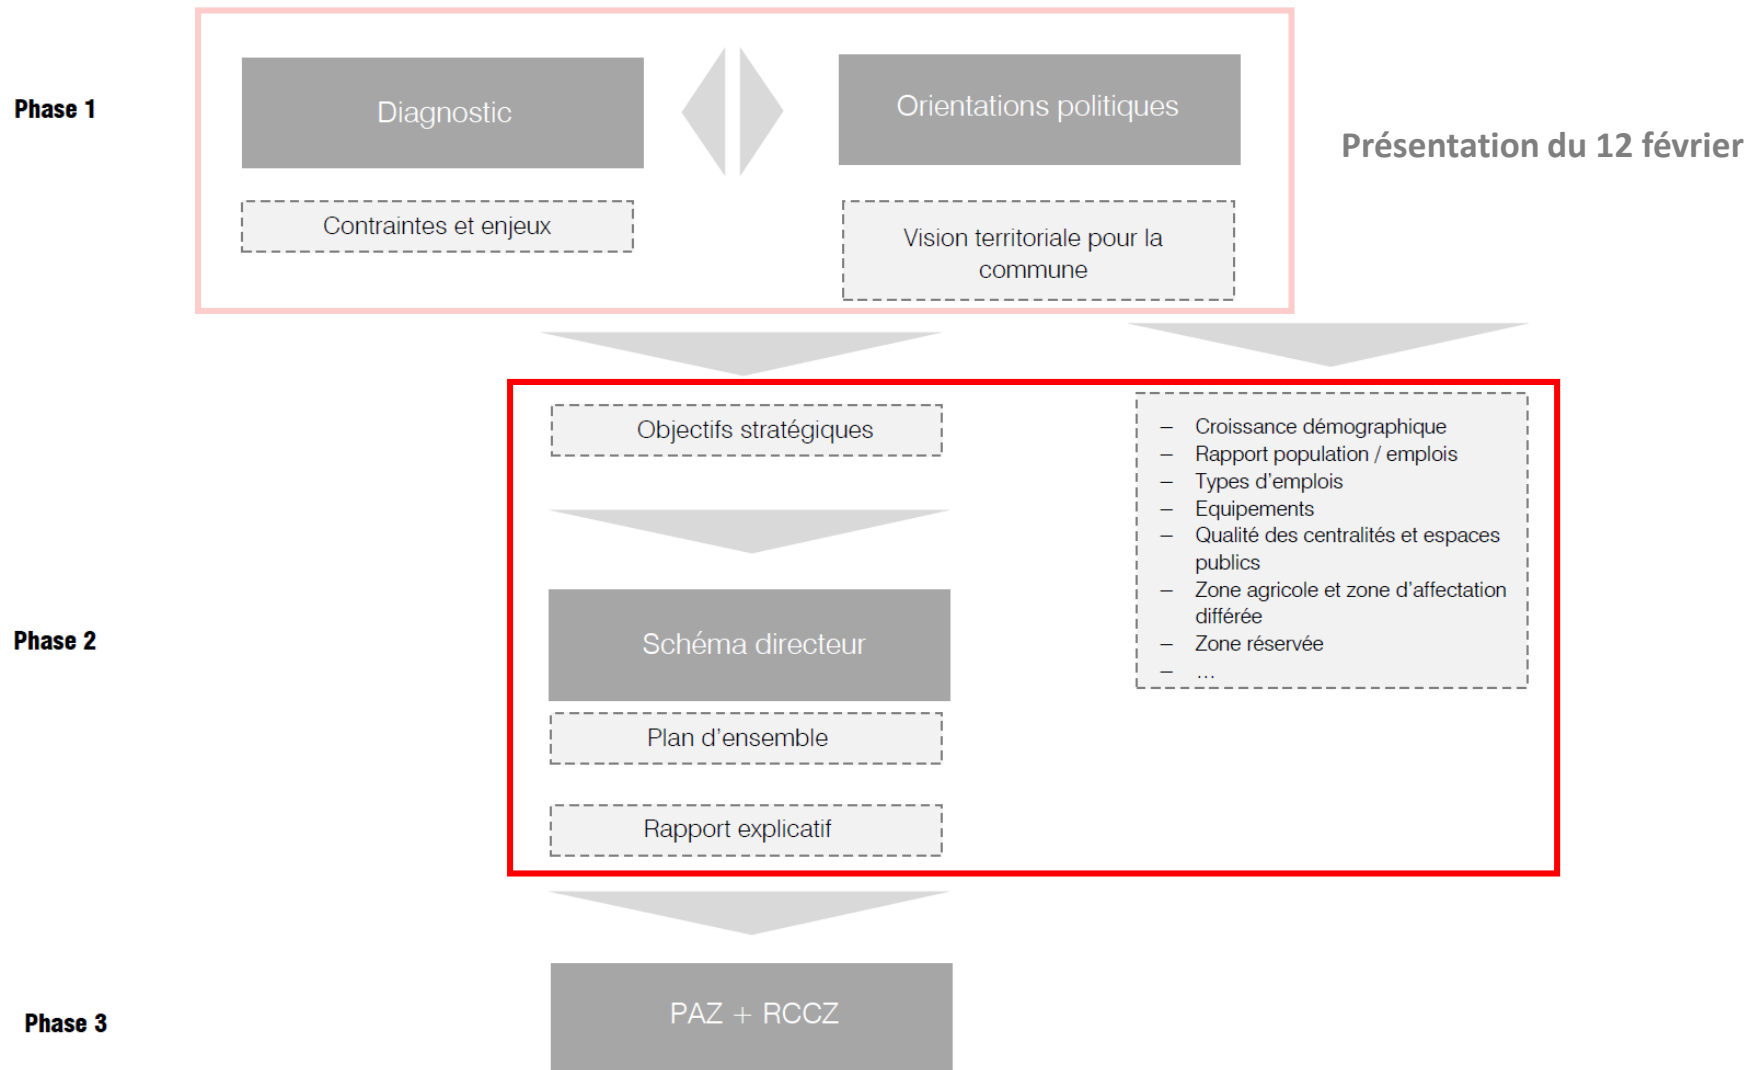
Phase 1

Diagnostic

Orientations politiques

Présentation du 12 février

Contraintes et enjeux

Vision territoriale pour la commune

Objectifs stratégiques

– Croissance démographique
– Rapport population / emplois
– Types d'emplois
– Equipements
– Qualité des centralités et espaces publics
– Zone agricole et zone d'affectation différée
– Zone réservée
– …

Phase 2

Schéma directeur

Plan d'ensemble

Rapport explicatif

Phase 3

PAZ + RCCZ